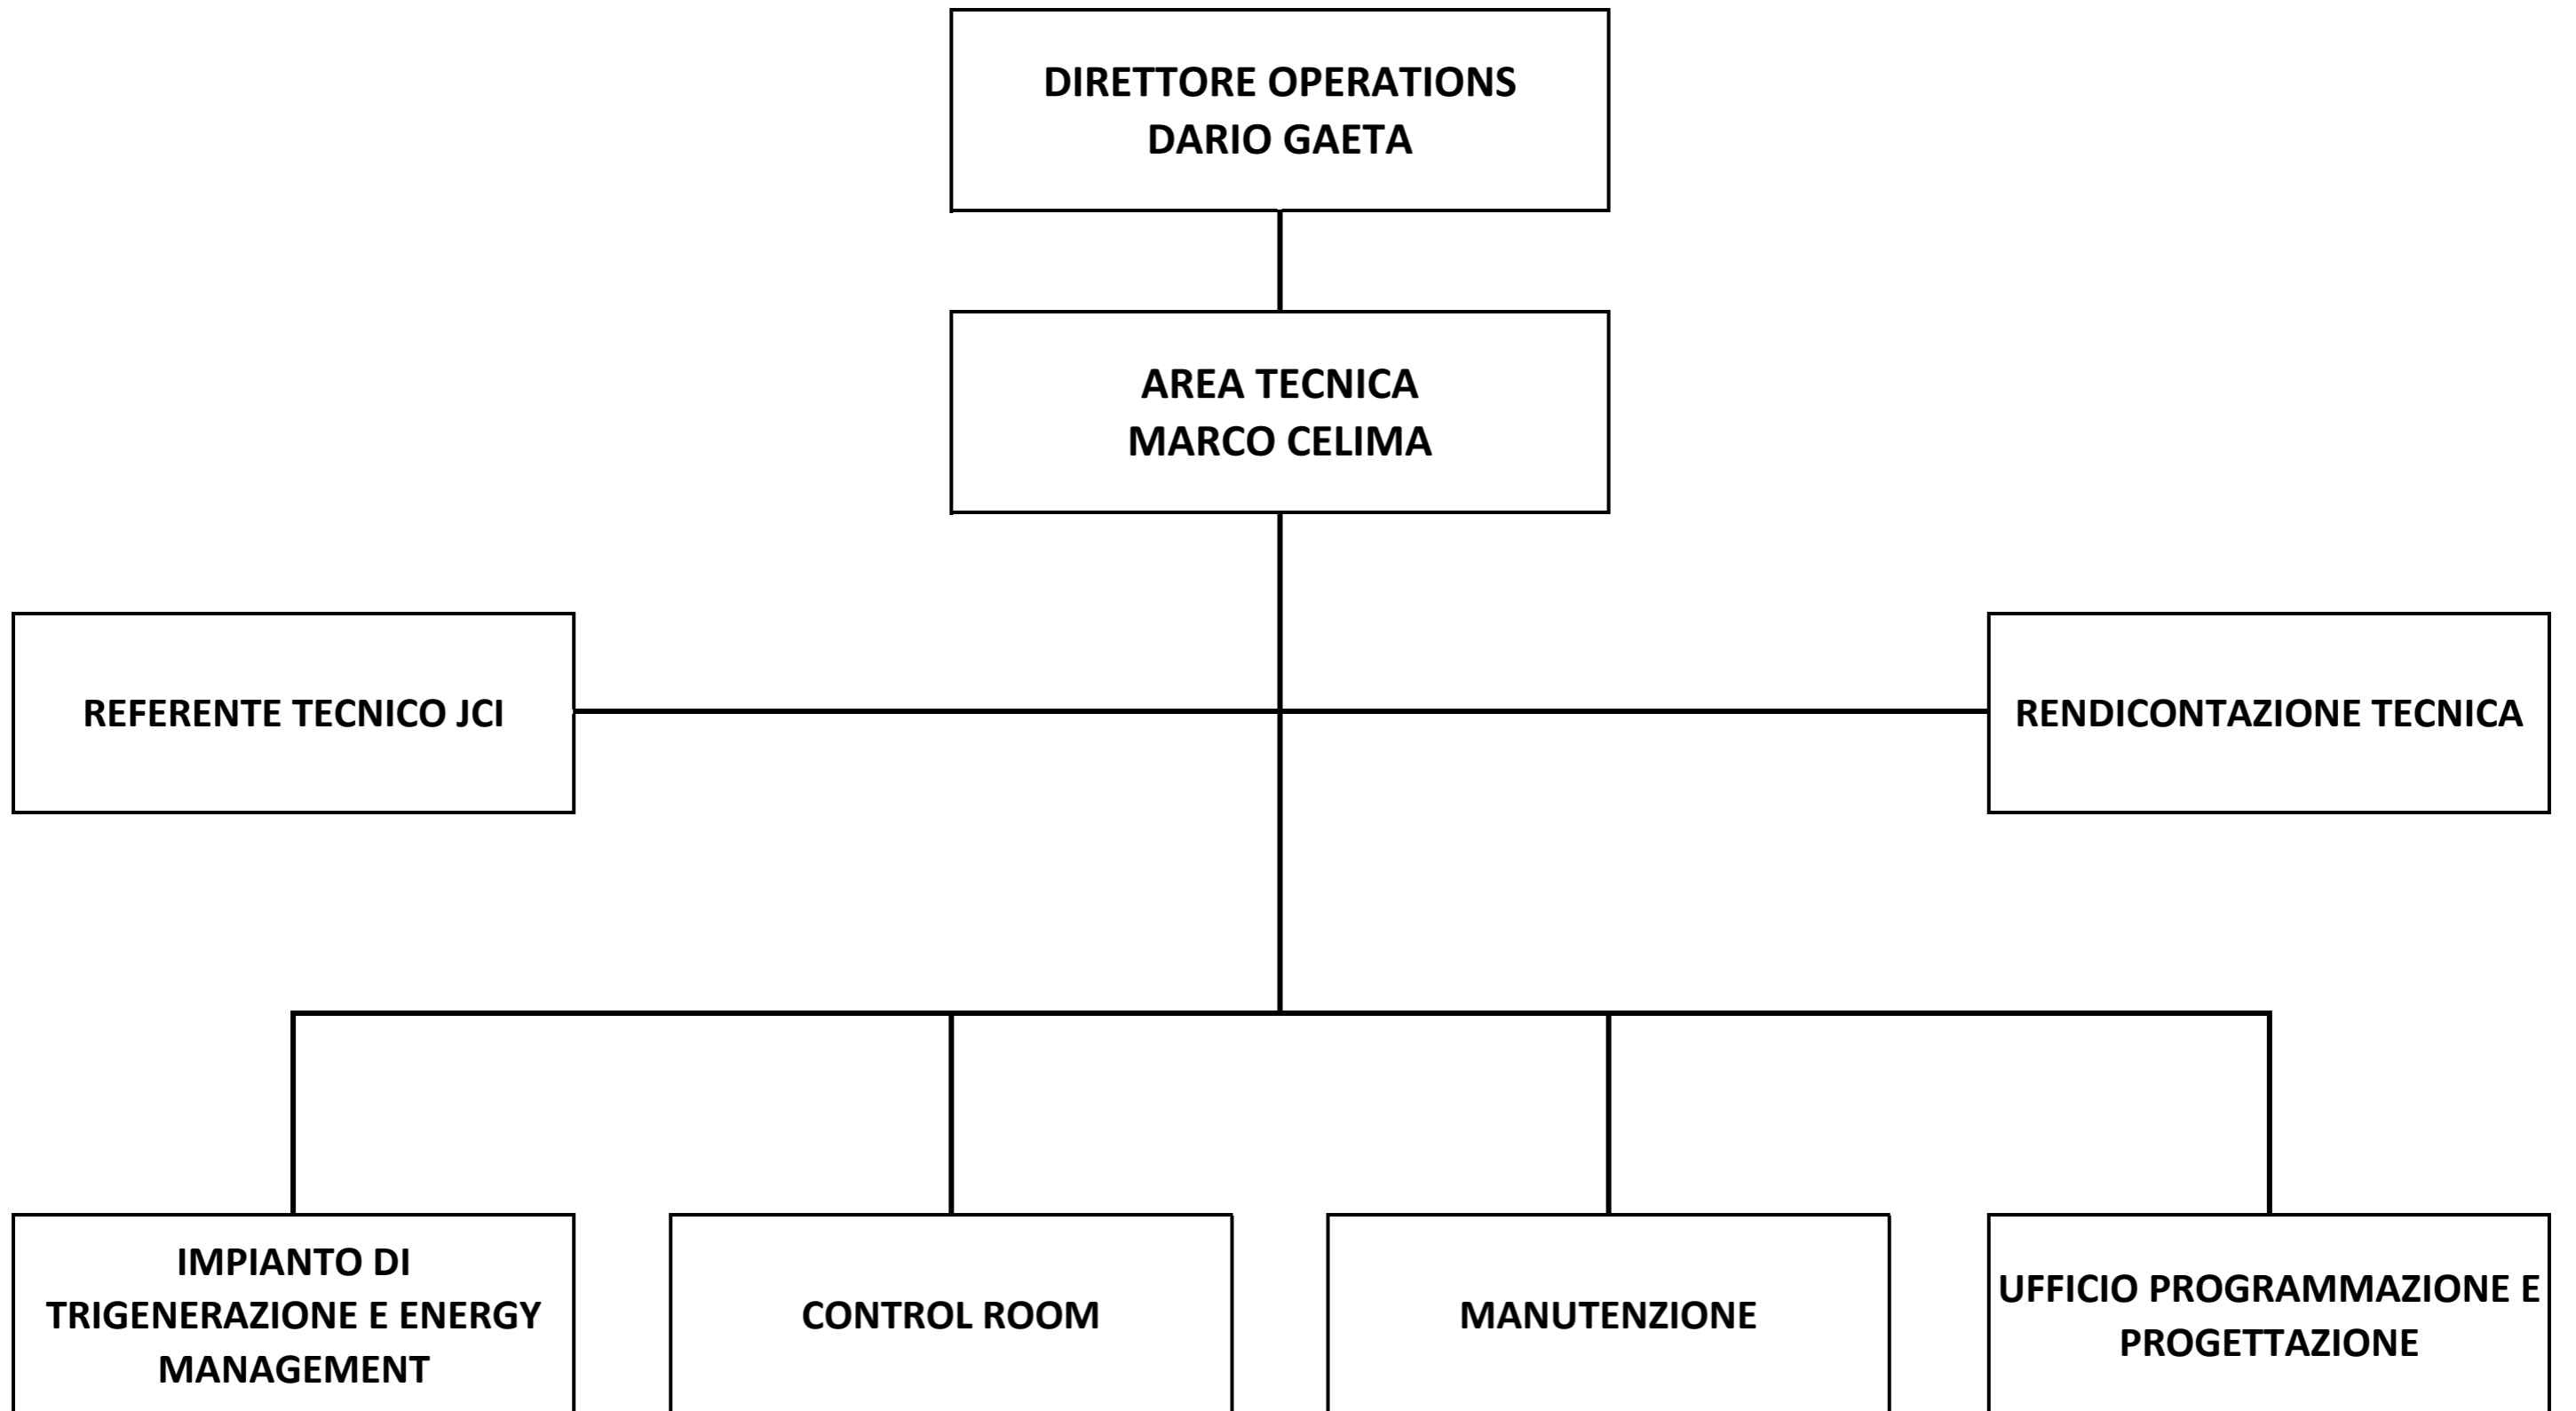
DIRETTORE OPERATIONS
DARIO GAETA

AREA TECNICA
MARCO CELIMA

REFERENTE TECNICO JCI

RENDICONTAZIONE TECNICA

IMPIANTO DI TRIGENERAZIONE E ENERGY MANAGEMENT

CONTROL ROOM

MANUTENZIONE

UFFICIO PROGRAMMAZIONE E PROGETTAZIONE